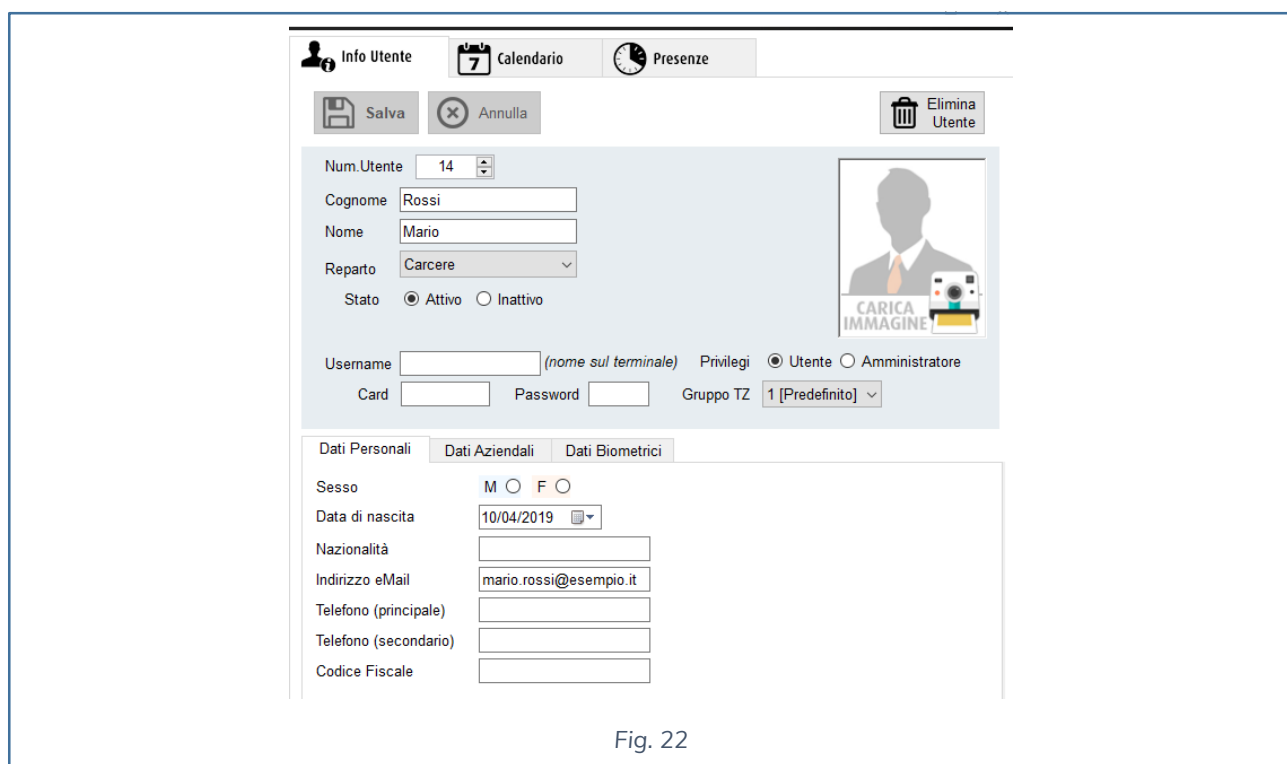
Info Utente
7 Calendario
Presenze

Salva
Annulla
Elimina Utente

Num.Utente 14
Cognome Rossi
Nome Mario
Reparto Carcere
Stato Attivo Inattivo

CARICA IMMAGINE

Username (nome sul terminale) Privilegi Utente Amministratore
Card Password Gruppo TZ 1 [Predefinito]

Dati Personali
Dati Aziendali
Dati Biometrici

Sesso M F
Data di nascita 10/04/2019
Nazionalità
Indirizzo eMail mario.rossi@esempio.it
Telefono (principale)
Telefono (secondario)
Codice Fiscale

Fig. 22